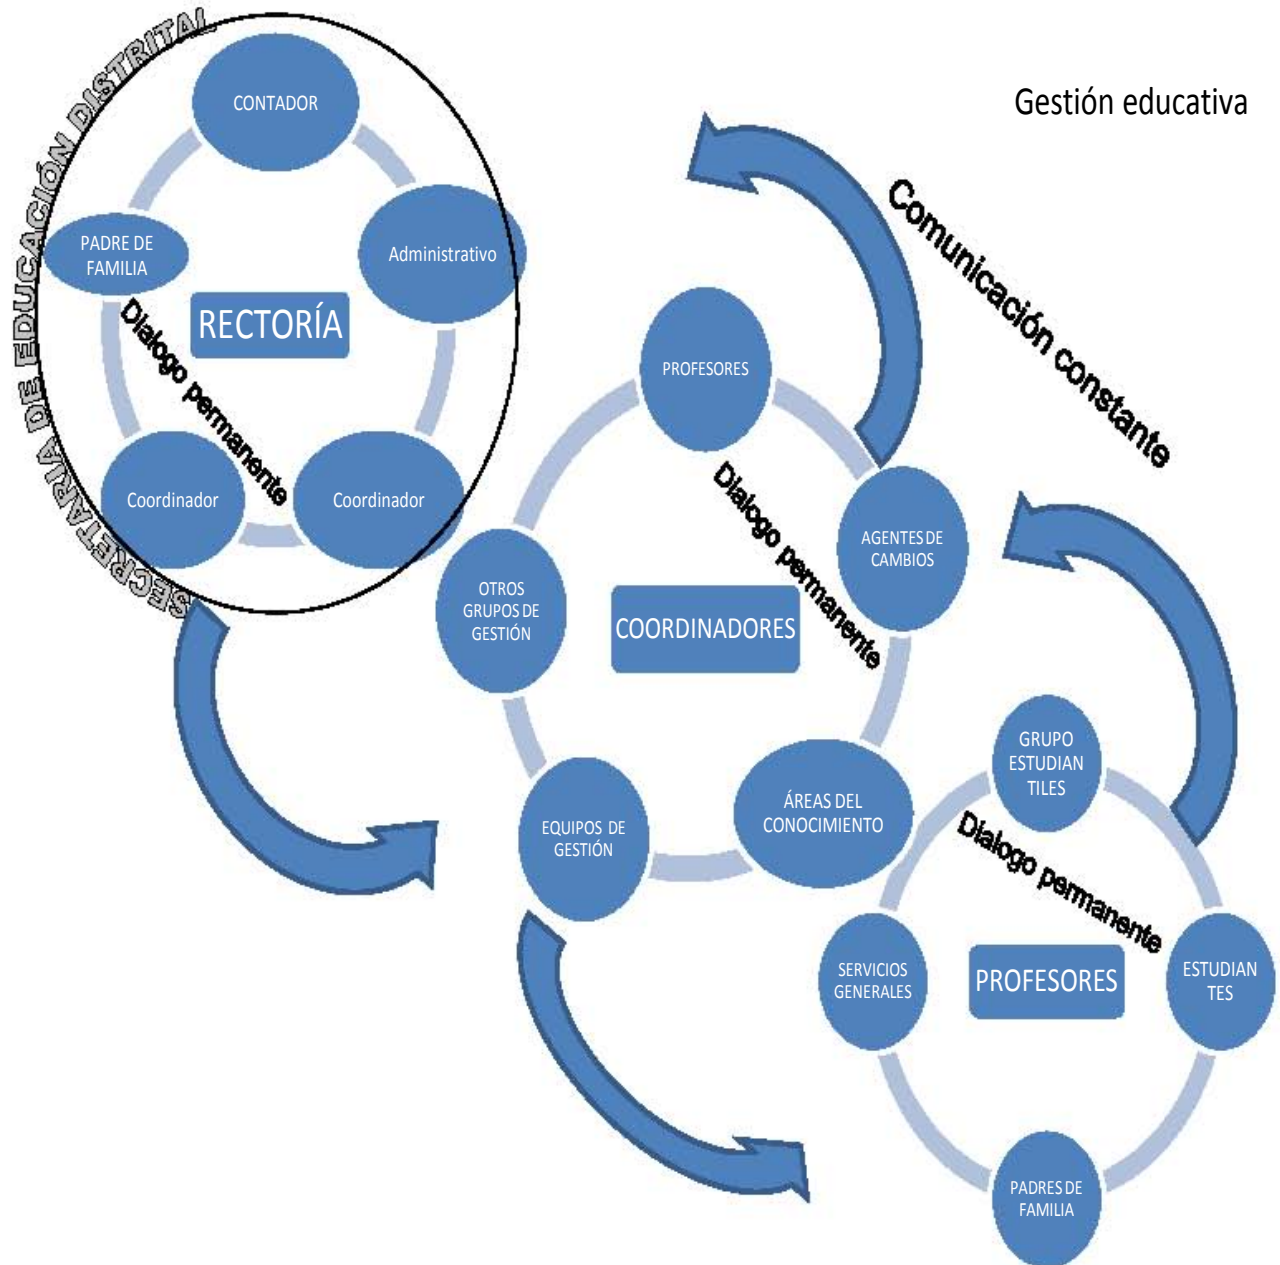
Gestión educativa

SECRETARIA DE EDUCACIÓN DISTRITAL

CONTADOR

PADRE DE FAMILIA

Administrativo

RECTORÍA

Dialogo permanente

Coordinador

Coordinador

Comunicación constante

PROFESORES

AGENTES DE CAMBIOS

Dialogo permanente

OTROS GRUPOS DE GESTIÓN

COORDINADORES

EQUIPOS DE GESTIÓN

ÁREAS DEL CONOCIMIENTO

GRUPO ESTUDIANTILES

Dialogo permanente

SERVICIOS GENERALES

PROFESORES

ESTUDIANTES

PADRES DE FAMILIA